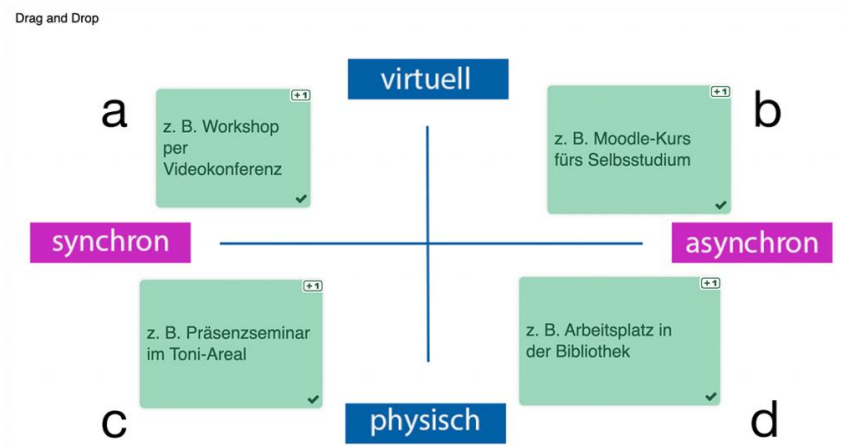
Drag and Drop

virtuell

a

+1

z. B. Workshop per Videokonferenz

+1

z. B. Moodle-Kurs fürs Selbsstudium

b

synchron

asynchron

+1

z. B. Präsenzseminar im Toni-Areal

+1

z. B. Arbeitsplatz in der Bibliothek

c

physisch

d